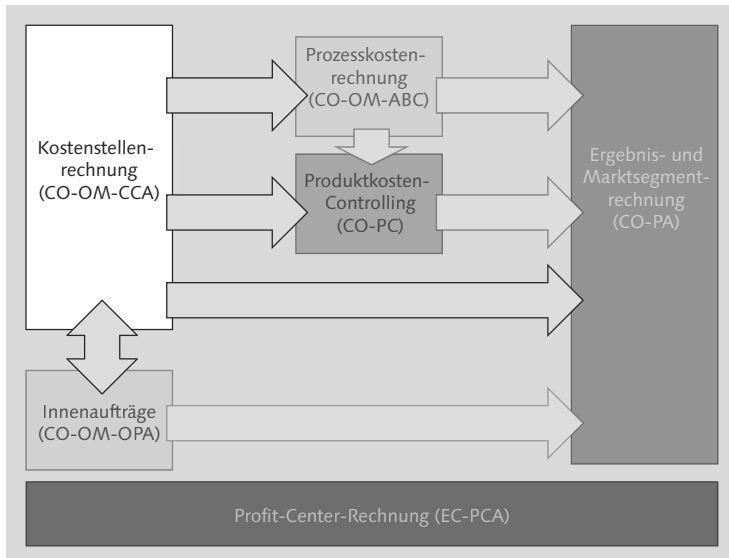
Kostenstellenrechnung (CO-OM-CCA)

Prozesskostenrechnung (CO-OM-ABC)

Produktkosten-Controlling (CO-PC)

Ergebnis- und Marktsegmentrechnung (CO-PA)

Innenaufträge (CO-OM-OPA)

Profit-Center-Rechnung (EC-PCA)